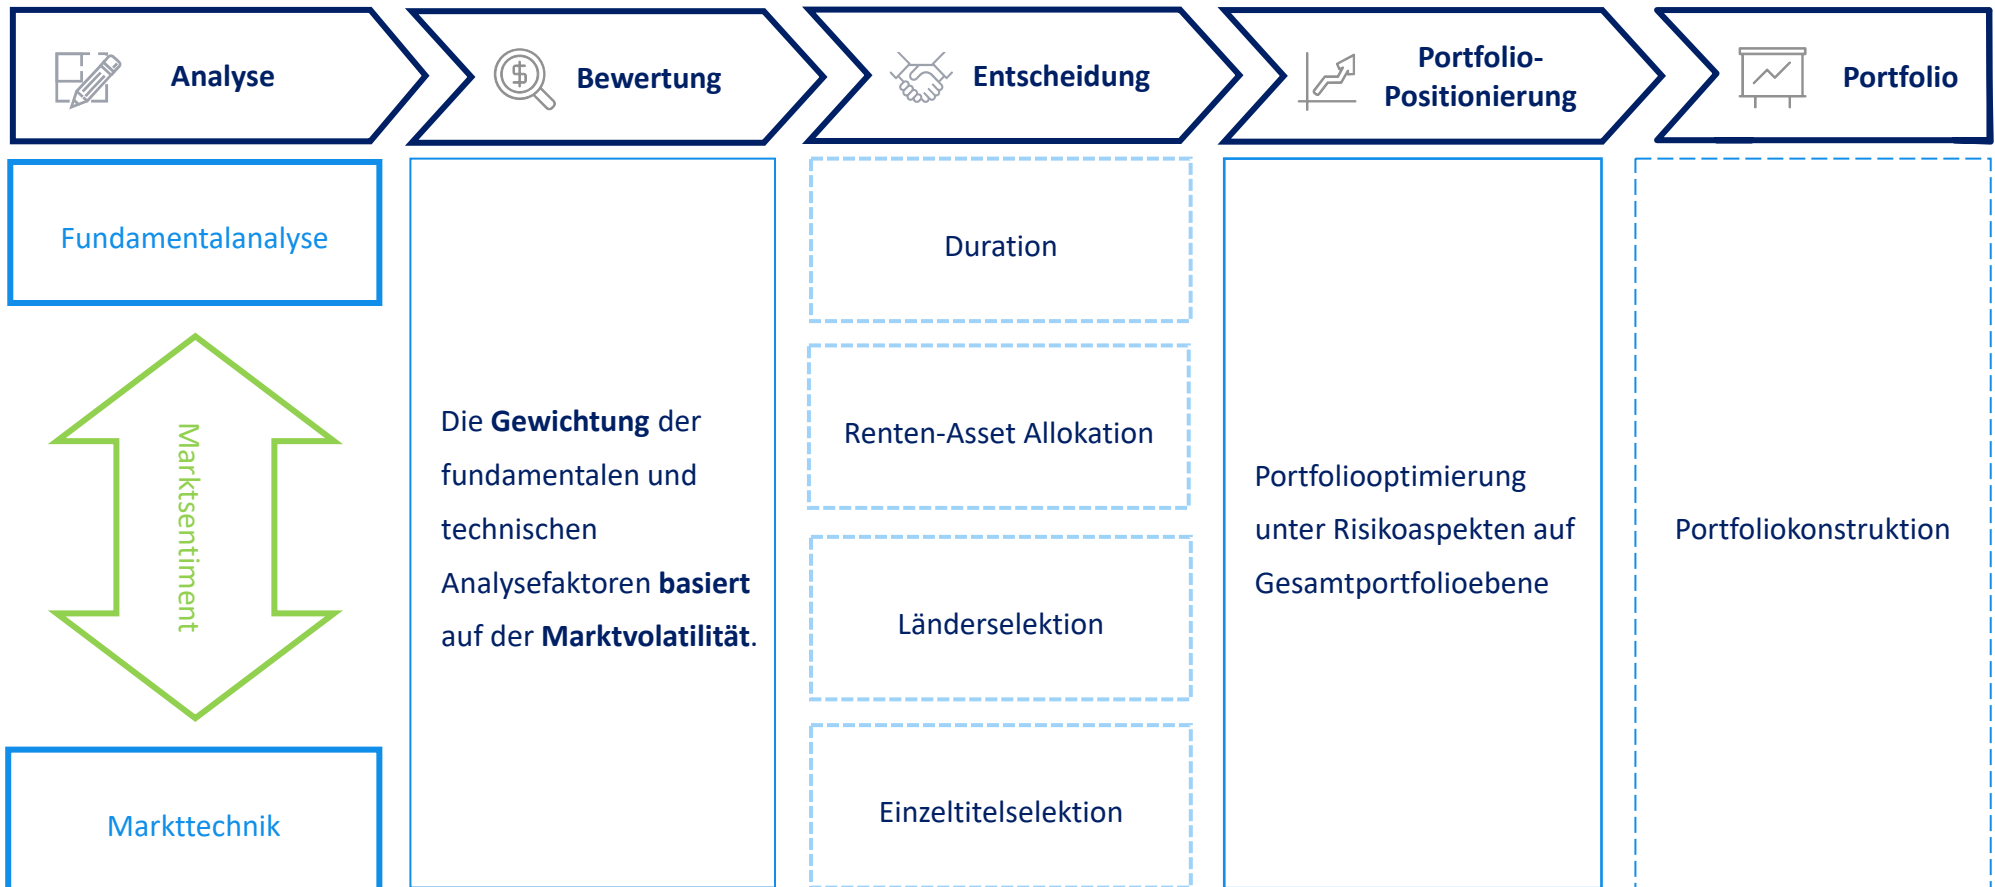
Analyse

Bewertung

Entscheidung

Portfolio-Positionierung

Portfolio

Fundamentalanalyse

Marktsentiment

Markttechnik

Die **Gewichtung** der fundamentalen und technischen Analysefaktoren **basiert** auf der **Marktvolatilität**.

Duration

Renten-Asset Allokation

Länderselektion

Einzeltitelselektion

Portfoliooptimierung unter Risikoaspekten auf Gesamtportfolioebene

Portfoliokonstruktion